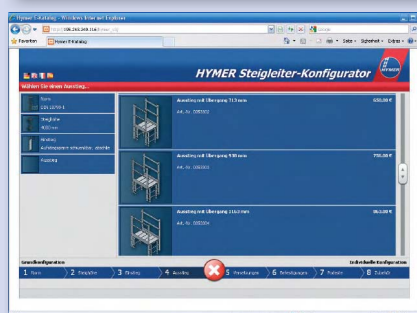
Hymer E-Katalog - Windows Internet Explorer

http://188.265.269.114/hymer_ekt

Google

Favoriten

Hymer E-Katalog

Seite • Sicherheit • Extras •

HYMER Steigleiter-Konfigurator

HYMER

Wählen Sie einen Ausstieg...

Norm
DIN 18799-1

Steigleiter
4000 mm

Ausstieg
Aufstiegsseite schwenkbar, abnehm

Ausstieg

Ausstieg mit Übergang 713 mm
Art.-Nr. 0251502
650,00 €

Ausstieg mit Übergang 930 mm
Art.-Nr. 0251503
755,00 €

Ausstieg mit Übergang 1162 mm
Art.-Nr. 0251504
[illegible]

Grundkonfiguration

Individuelle Konfiguration

1 Norm
2 Steigleiter
3 Einstieg
4 Ausstieg
5 Steigschutz
6 Befestigungen
7 Podeste
8 Zubehör